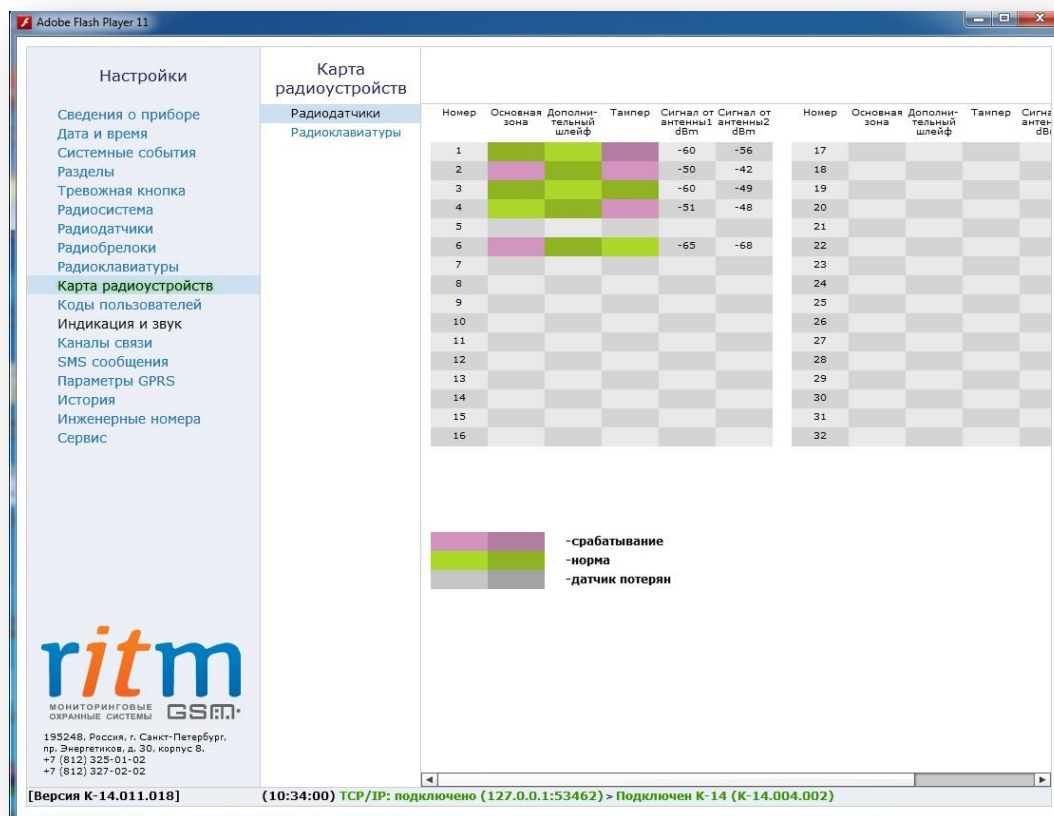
Adobe Flash Player 11

Настройки

Сведения о приборе
Дата и время
Системные события
Разделы
Тревожная кнопка
Радиосистема
Радиодатчики
Радиобрелоки
Радиоклавиатуры
Карта радиоустройств
Коды пользователей
Индикация и звук
Каналы связи
SMS сообщения
Параметры GPRS
История
Инженерные номера
Сервис

Карта радиоустройств

Радиодатчики
Радиоклавиатуры

| Номер | Основная зона | Дополнительный шлейф | Тампер | Сигнал от антенны1 dBm | Сигнал от антенны2 dBm |
|---|---|---|---|---|---|
| 1 | | | | -60 | -56 |
| 2 | | | | -50 | -42 |
| 3 | | | | -60 | -49 |
| 4 | | | | -51 | -48 |
| 5 | | | | | |
| 6 | | | | -65 | -68 |
| 7 | | | | | |
| 8 | | | | | |
| 9 | | | | | |
| 10 | | | | | |
| 11 | | | | | |
| 12 | | | | | |
| 13 | | | | | |
| 14 | | | | | |
| 15 | | | | | |
| 16 | | | | | |

| Номер | Основная зона | Дополнительный шлейф | Тампер | Сигна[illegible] антен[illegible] dB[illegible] |
|---|---|---|---|---|
| 17 | | | | |
| 18 | | | | |
| 19 | | | | |
| 20 | | | | |
| 21 | | | | |
| 22 | | | | |
| 23 | | | | |
| 24 | | | | |
| 25 | | | | |
| 26 | | | | |
| 27 | | | | |
| 28 | | | | |
| 29 | | | | |
| 30 | | | | |
| 31 | | | | |
| 32 | | | | |

-срабатывание
-норма
-датчик потерян

ritm
МОНИТОРИНГОВЫЕ ОХРАННЫЕ СИСТЕМЫ GSM

195248, Россия, г. Санкт-Петербург, пр. Энергетиков, д. 30, корпус 8.
+7 (812) 325-01-02
+7 (812) 327-02-02

[Версия К-14.011.018]
(10:34:00) TCP/IP: подключено (127.0.0.1:53462) > Подключен К-14 (К-14.004.002)